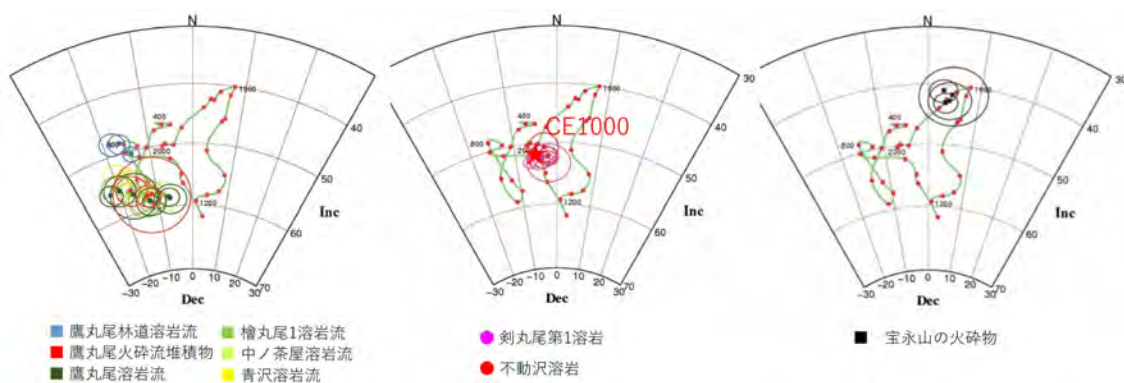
N

400
1900
2000
800
1200
40
50
60
Inc
70
30
20
10
0
−10
−20
−30
Dec

鷹丸尾林道溶岩流
鷹丸尾火砕流堆積物
鷹丸尾溶岩流
檜丸尾1溶岩流
中ノ茶屋溶岩流
青沢溶岩流

N

CE1000
400
1900
2000
800
1200
30
40
50
60
Inc
70
30
20
10
0
−10
−20
−30
Dec

剣丸尾第1溶岩
不動沢溶岩

N

400
1900
2000
800
1200
30
40
50
60
Inc
70
30
20
10
0
−10
−20
−30
Dec

宝永山の火砕物